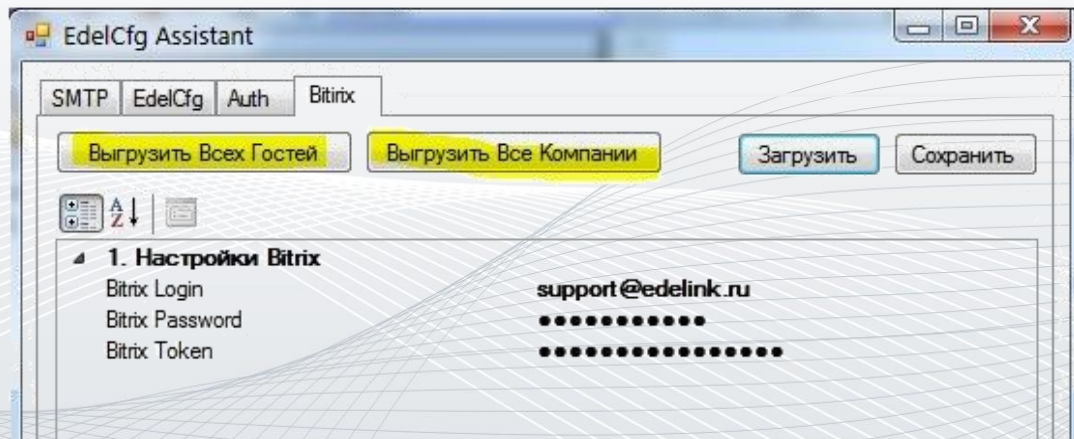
EdelCfg Assistant

SMTP EdelCfg Auth Bitirix

Выгрузить Всех Гостей Выгрузить Все Компании Загрузить Сохранить

1. Настройки Bitrix
Bitrix Login support@edelink.ru
Bitrix Password ●●●●●●●●●●●
Bitrix Token ●●●●●●●●●●●●●●●●